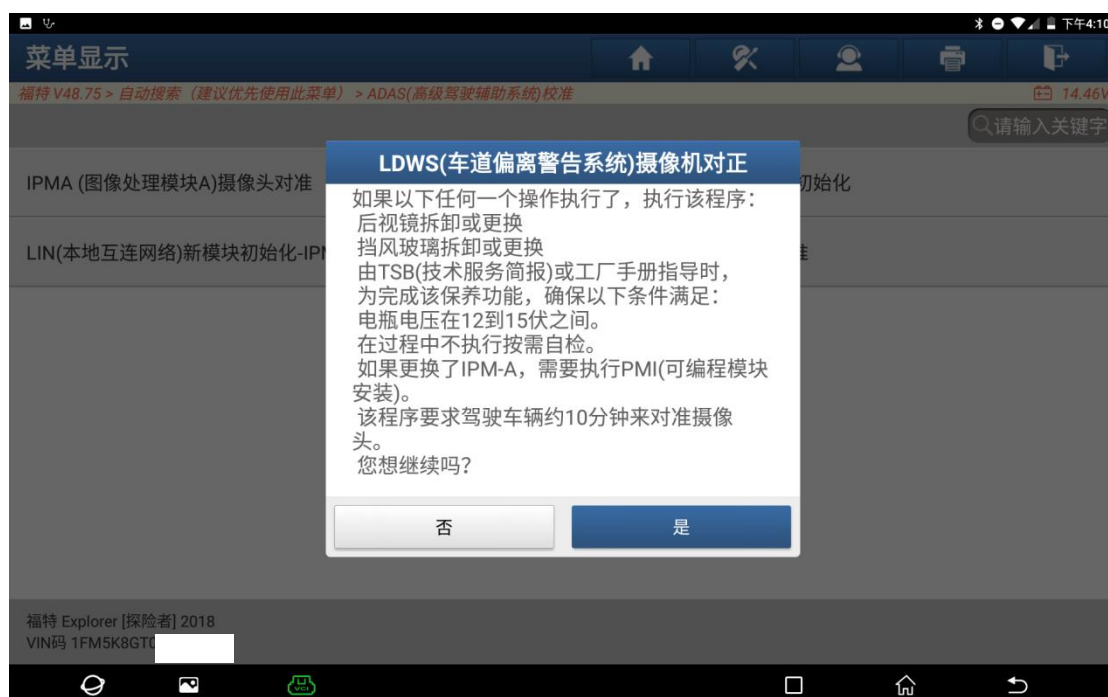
下午4:10

菜单显示

福特 V48.75 > 自动搜索（建议优先使用此菜单） > ADAS(高级驾驶辅助系统)校准

14.46V

请输入关键字

IPMA (图像处理模块A)摄像头对准

初始化

LIN(本地互连网络)新模块初始化-IP

准

LDWS(车道偏离警告系统)摄像机对正

如果以下任何一个操作执行了，执行该程序：
后视镜拆卸或更换
挡风玻璃拆卸或更换
由TSB(技术服务简报)或工厂手册指导时，
为完成该保养功能，确保以下条件满足：
电瓶电压在12到15伏之间。
在过程中不执行按需自检。
如果更换了IPM-A，需要执行PMI(可编程模块安装)。
该程序要求驾驶车辆约10分钟来对准摄像头。
您想继续吗？

否

是

福特 Explorer [探险者] 2018
VIN码 1FM5K8GT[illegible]